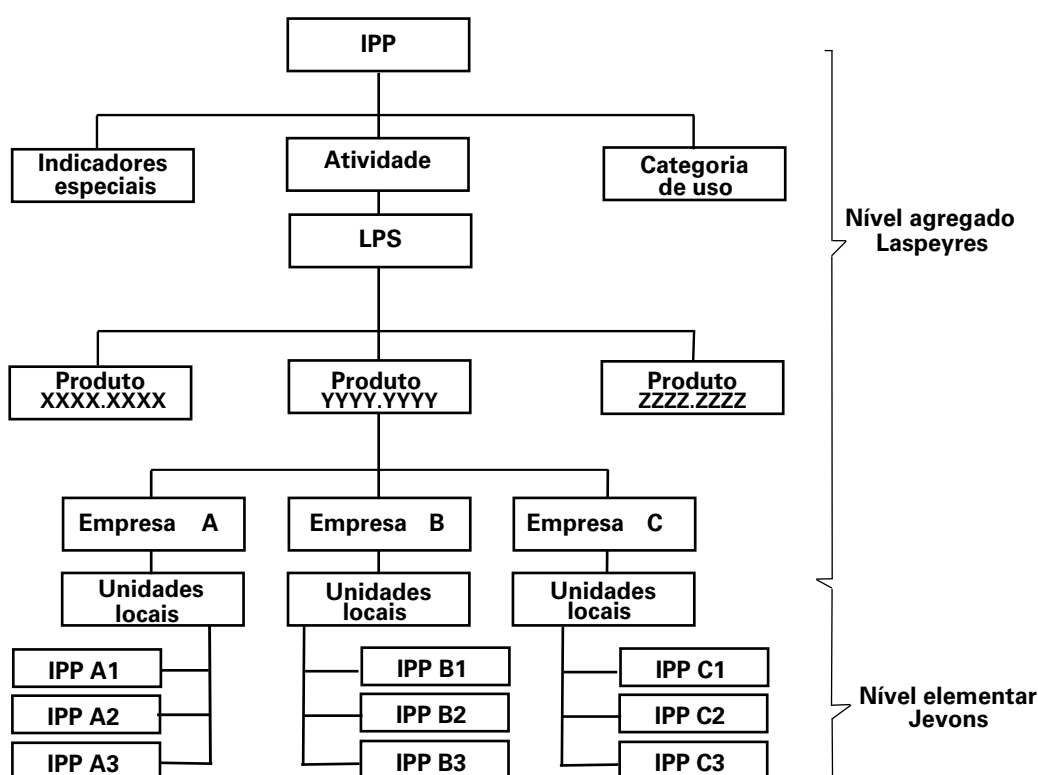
IPP

Indicadores especiais

Atividade

Categoria de uso

LPS

Nível agregado Laspeyres

Produto XXXX.XXXX

Produto YYYY.YYYY

Produto ZZZZ.ZZZZ

Empresa A

Empresa B

Empresa C

Unidades locais

Unidades locais

Unidades locais

IPP A1

IPP A2

IPP A3

IPP B1

IPP B2

IPP B3

IPP C1

IPP C2

IPP C3

Nível elementar Jevons